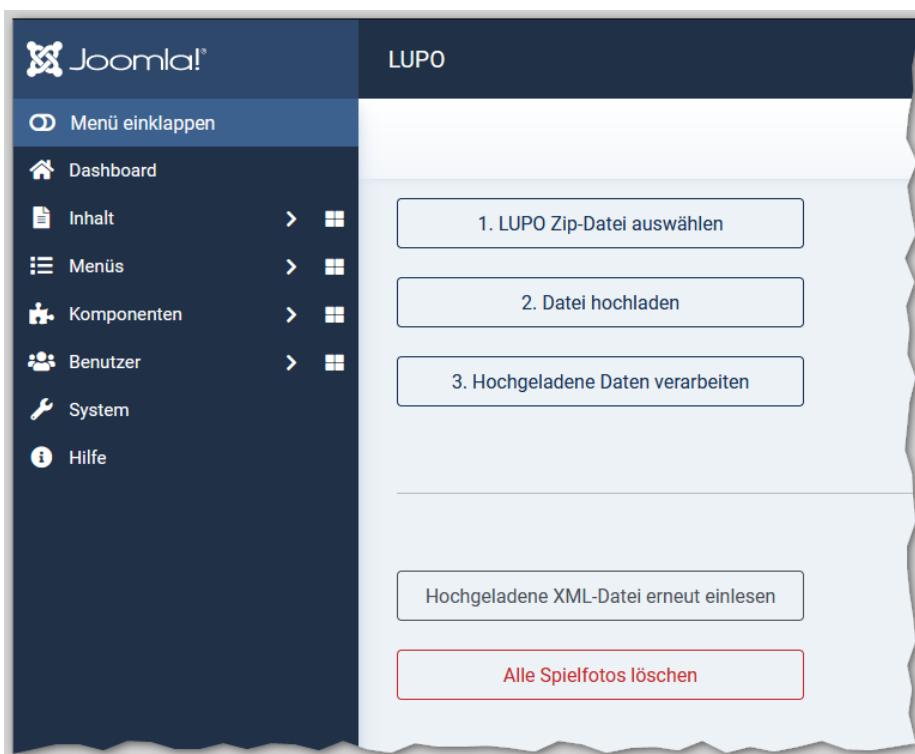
Joomla!®

LUPO

Menü einklappen

Dashboard

Inhalt

Menüs

Komponenten

Benutzer

System

Hilfe

1. LUPO Zip-Datei auswählen

2. Datei hochladen

3. Hochgeladene Daten verarbeiten

Hochgeladene XML-Datei erneut einlesen

Alle Spielfotos löschen